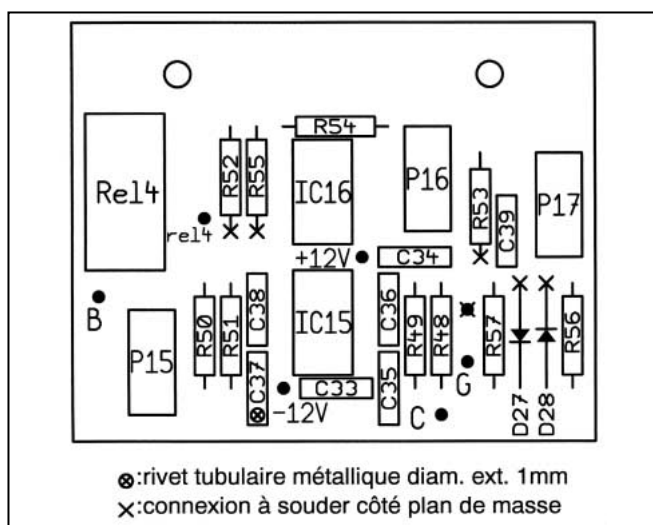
R54
Rel4
R52
R55
IC16
P16
R53
C39
P17
rel4
+12V
C34
B
C38
IC15
C36
R49
R48
R57
R56
P15
R50
R51
C37
C33
C35
G
D27
D28
-12V
C

⊗:rivet tubulaire métallique diam. ext. 1mm
×:connexion à souder côté plan de masse